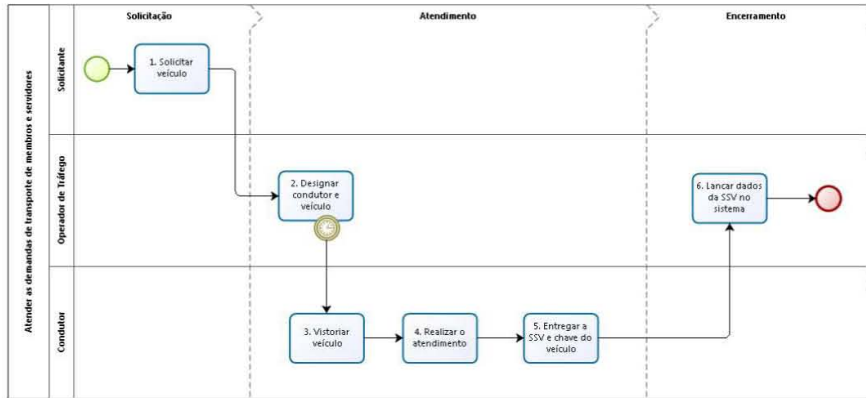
Atender as demandas de transporte de membros e servidores

Solicitação

Atendimento

Encerramento

Solicitante

Operador de Tráfego

Condutor

1. Solicitar veículo

2. Designar condutor e veículo

3. Vistoriar veículo

4. Realizar o atendimento

5. Entregar a SSV e chave do veículo

6. Lancar dados da SSV no sistema